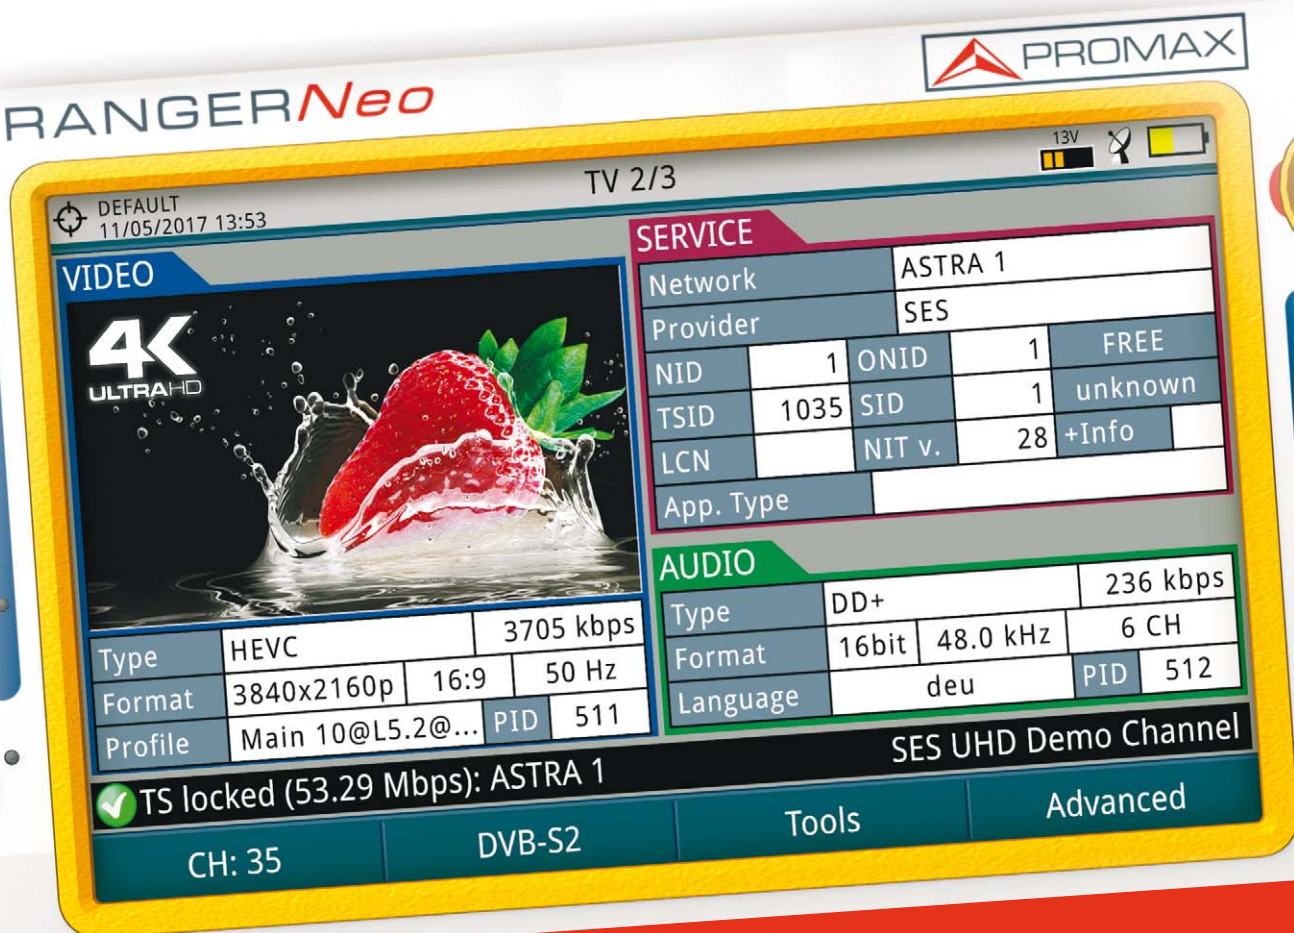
PROMAX

RANGERNeo

13V

DEFAULT
11/05/2017 13:53

TV 2/3

VIDEO

4K
ULTRAHD

| Type | HEVC | | 3705 kbps |
|---|---|---|---|
| Format | 3840x2160p | 16:9 | 50 Hz |
| Profile | Main 10@L5.2@... | PID | 511 |

SERVICE

| Network | ASTRA 1 | | | |
|---|---|---|---|---|
| Provider | SES | | | |
| NID | 1 | ONID | 1 | FREE |
| TSID | 1035 | SID | 1 | unknown |
| LCN | | NIT v. | 28 | +Info |
| App. Type | | | | |

AUDIO

| Type | DD+ | | 236 kbps |
|---|---|---|---|
| Format | 16bit | 48.0 kHz | 6 CH |
| Language | deu | PID | 512 |

SES UHD Demo Channel

TS locked (53.29 Mbps): ASTRA 1

CH: 35

DVB-S2

Tools

Advanced